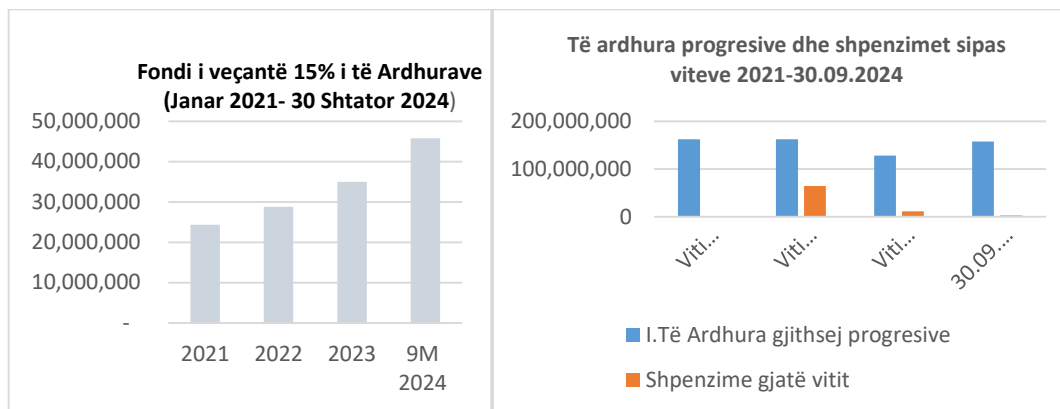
Fondi i veçantë 15% i të Ardhurave (Janar 2021- 30 Shtator 2024)

50,000,000
40,000,000
30,000,000
20,000,000
10,000,000
-

2021 2022 2023 9M 2024

Të ardhura progresive dhe shpenzimet sipas viteve 2021-30.09.2024

200,000,000
100,000,000
0

Viti... Viti... Viti... 30.09....

I.Të Ardhura gjithsej progresive
Shpenzime gjatë vitit